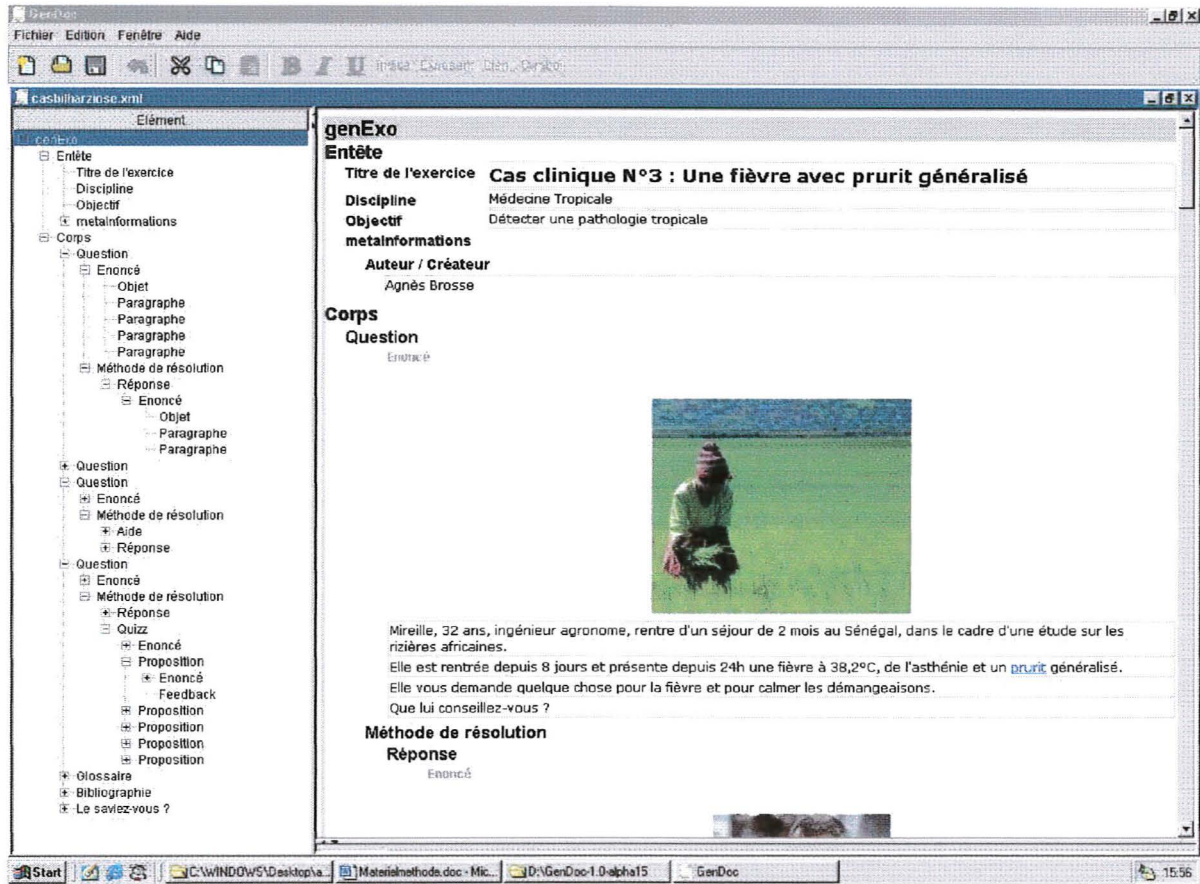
GenDoc

Fichier Edition Fenêtre Aide

Insérer Convertir Dén... Déplacer

casbilharziose.xml

Elément

genExo
Entête
Titre de l'exercice
Discipline
Objectif
metainformations
Corps
Question
Enoncé
Objet
Paragraphe
Paragraphe
Paragraphe
Paragraphe
Méthode de résolution
Réponse
Enoncé
Objet
Paragraphe
Paragraphe
Question
Question
Enoncé
Méthode de résolution
Aide
Réponse
Question
Enoncé
Méthode de résolution
Réponse
Quizz
Enoncé
Proposition
Enoncé
Feedback
Proposition
Proposition
Proposition
Proposition
Glossaire
Bibliographie
Le saviez-vous ?

genExo
Entête
Titre de l'exercice Cas clinique N°3 : Une fièvre avec prurit généralisé
Discipline Médecine Tropicale
Objectif Détecter une pathologie tropicale
metainformations
Auteur / Créateur
Agnès Brosse
Corps
Question
Enoncé

Mireille, 32 ans, ingénieur agronome, rentre d'un séjour de 2 mois au Sénégal, dans le cadre d'une étude sur les rizières africaines.
Elle est rentrée depuis 8 jours et présente depuis 24h une fièvre à 38,2°C, de l'asthénie et un prurit généralisé.
Elle vous demande quelque chose pour la fièvre et pour calmer les démangeaisons.
Que lui conseillez-vous ?
Méthode de résolution
Réponse
Enoncé

Start C:\WINDOWS\Desktop\a... Materialmethode.doc - Mic... D:\GenDoc-1.0-alpha15 GenDoc 15:56